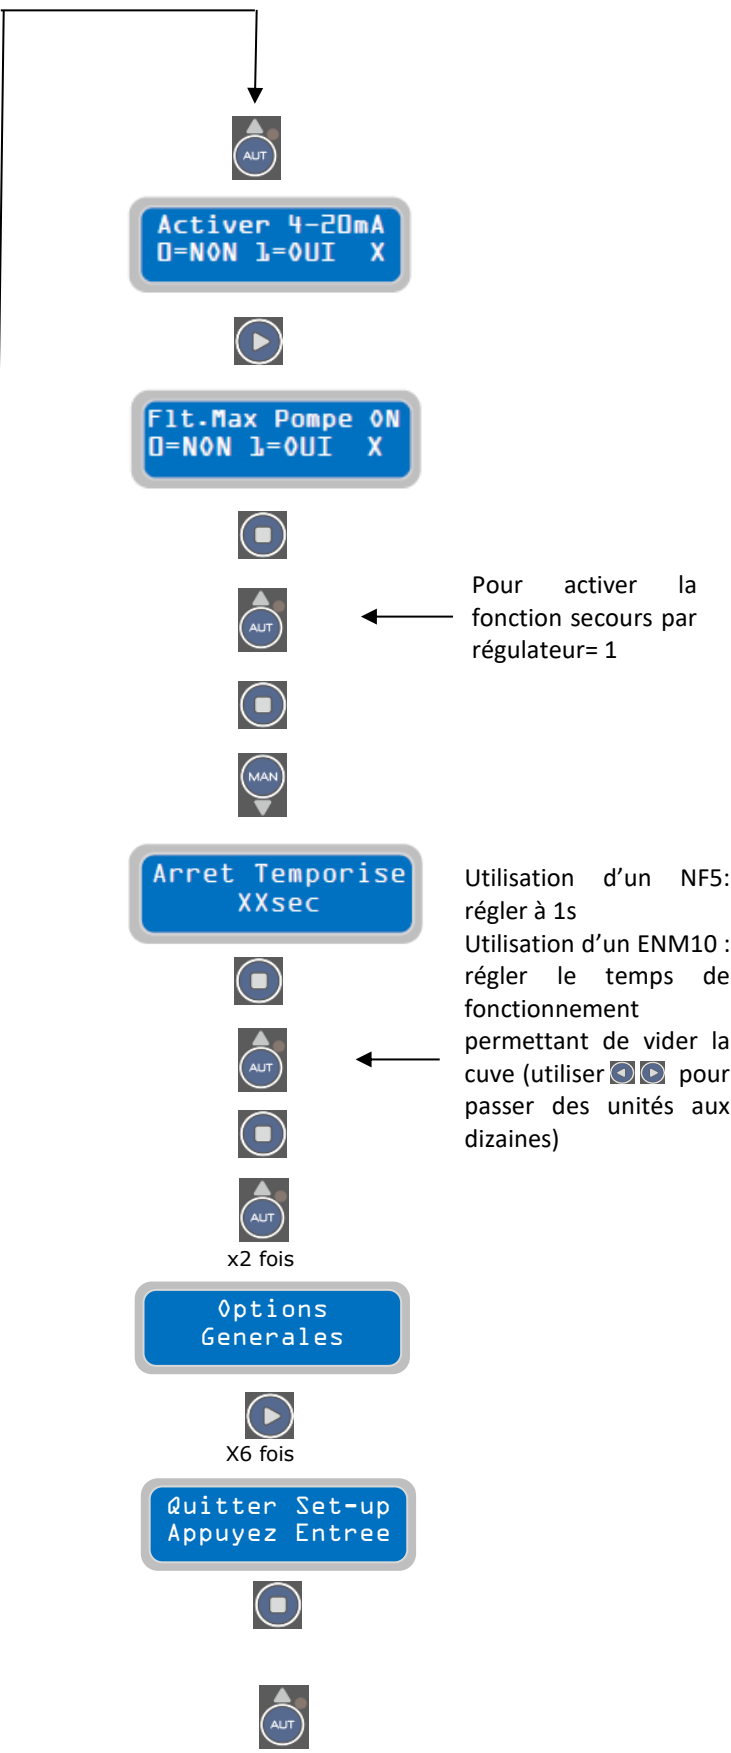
AUT

Activer 4-20mA
0=NON 1=OUI X

Flt.Max Pompe ON
0=NON 1=OUI X

AUT

Pour activer la fonction secours par régulateur= 1

MAN

Arret Temporise
XXsec

AUT

Utilisation d'un NF5: régler à 1s
Utilisation d'un ENM10 : régler le temps de fonctionnement permettant de vider la cuve (utiliser pour passer des unités aux dizaines)

AUT
x2 fois

Options
Generales

X6 fois

Quitter Set-up
Appuyez Entree

AUT